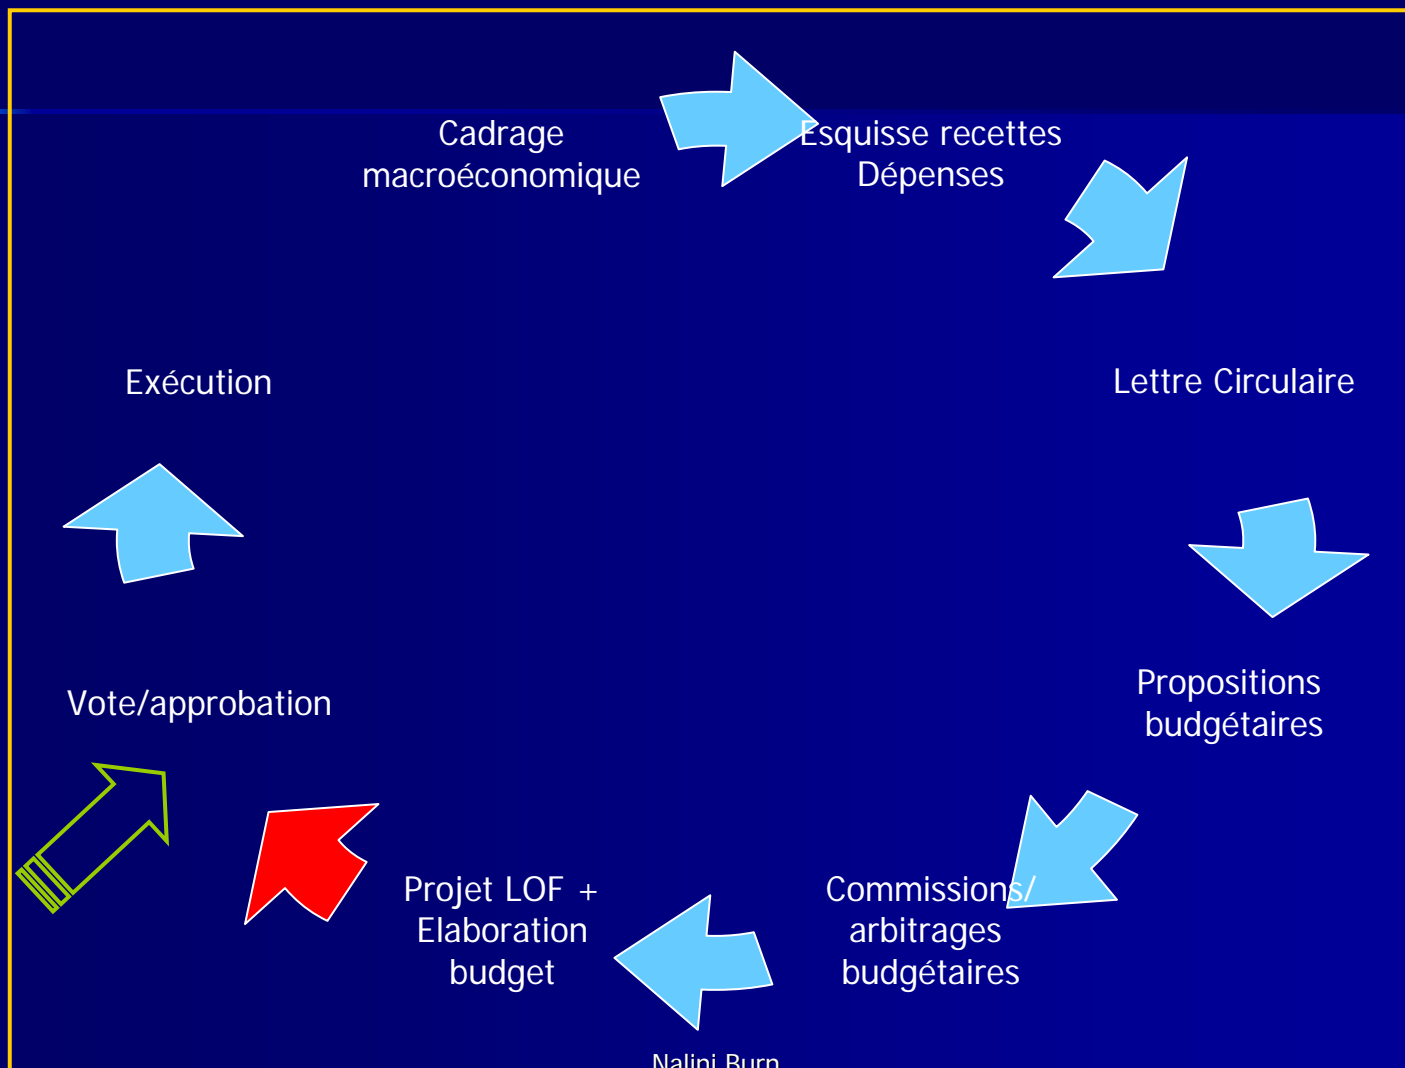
Cadrage macroéconomique

Esquisse recettes Dépenses

Lettre Circulaire

Propositions budgétaires

Commissions/ arbitrages budgétaires

Projet LOF + Elaboration budget

Vote/approbation

Exécution

Nalini Burn